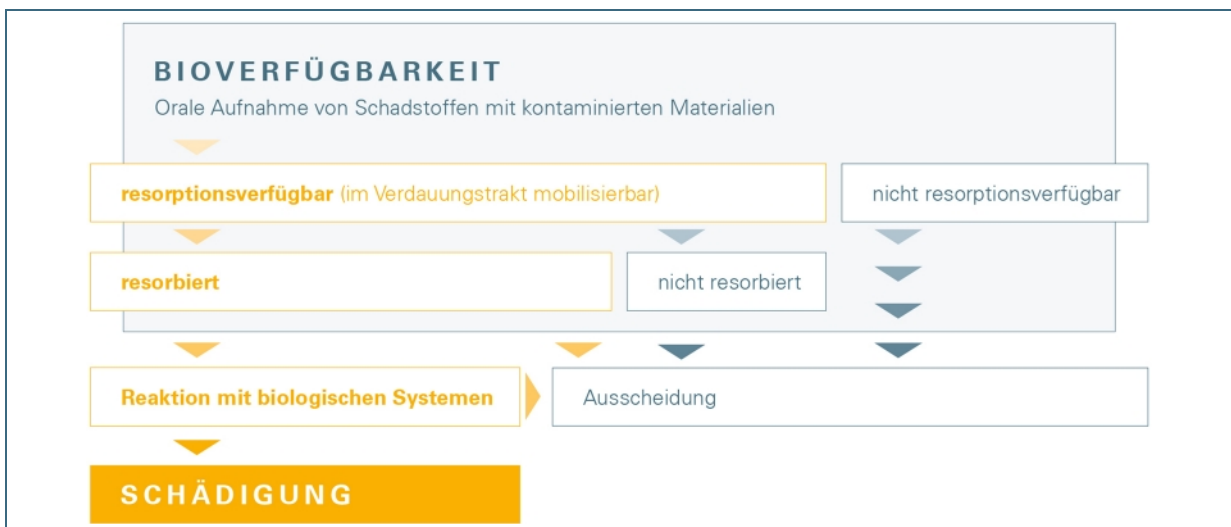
BIOVERFÜGBARKEIT
Orale Aufnahme von Schadstoffen mit kontaminierten Materialien

resorptionsverfügbar (im Verdauungstrakt mobilisierbar)

nicht resorptionsverfügbar

resorbiert

nicht resorbiert

Reaktion mit biologischen Systemen

Ausscheidung

SCHÄDIGUNG